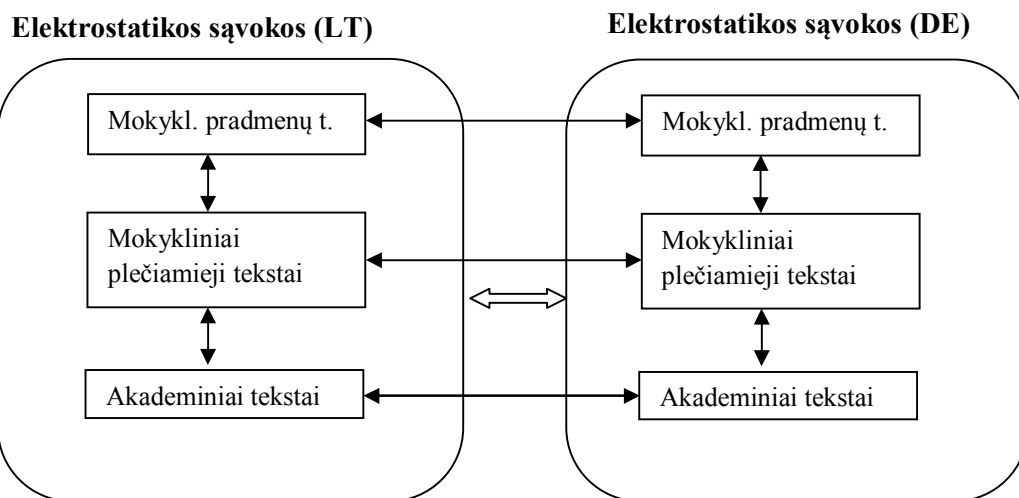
Elektrostatikos sąvokos (LT)

Mokykl. pradmenų t.

Mokykliniai plečiamieji tekstai

Akademiniai tekstai

Elektrostatikos sąvokos (DE)

Mokykl. pradmenų t.

Mokykliniai plečiamieji tekstai

Akademiniai tekstai